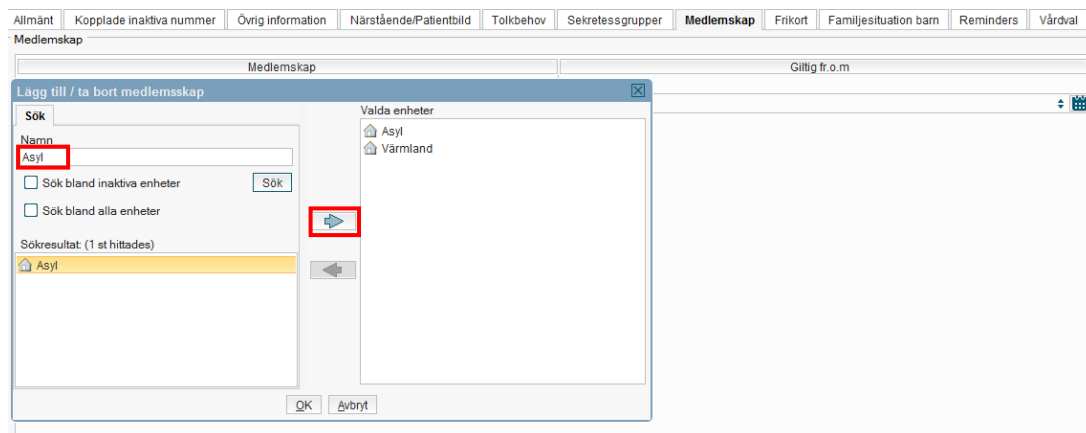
Allmänt | Kopplade inaktiva nummer | Övrig information | Närstående/Patientbild | Tolkbehov | Sekretessgrupper | Medlemskap | Frikort | Familjesituation barn | Reminders | Vårdval

Medlemskap

| Medlemskap | Giltig fr.o.m |
|---|---|

Lägg till / ta bort medlemsskap

Sök

Namn

Asyl

Sök bland inaktiva enheter

Sök

Sök bland alla enheter

Sökresultat: (1 st hittades)

Asyl

Valda enheter

Asyl

Värmland

OK

Avbryt